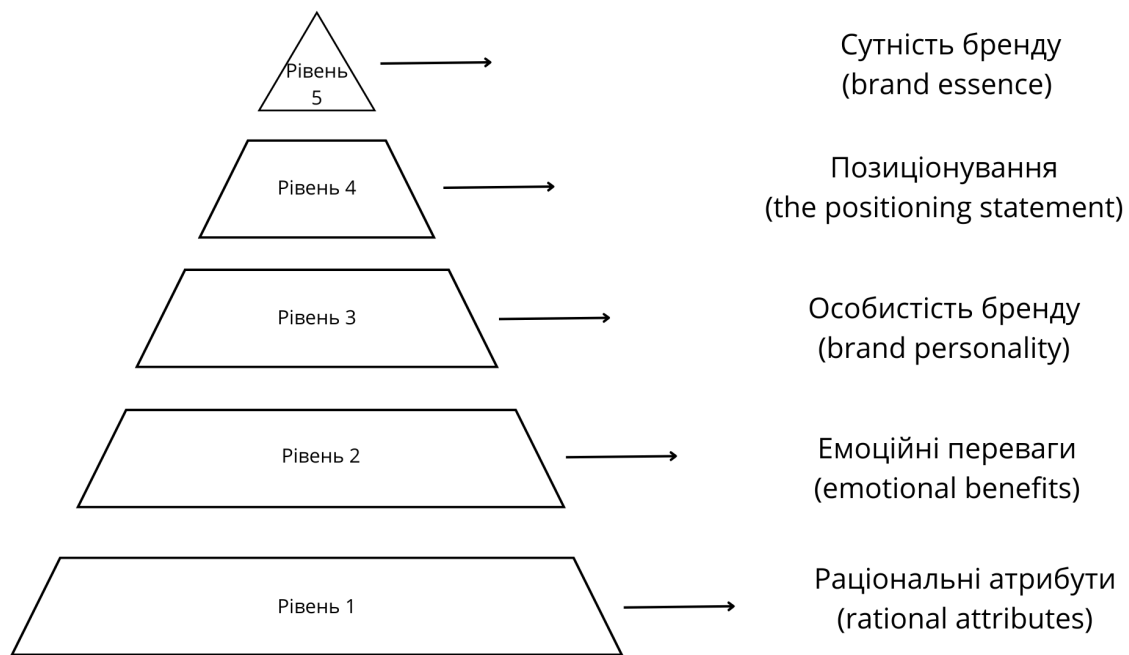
Рівень 5

Сутність бренду
(brand essence)

Рівень 4

Позиціонування
(the positioning statement)

Рівень 3

Особистість бренду
(brand personality)

Рівень 2

Емоційні переваги
(emotional benefits)

Рівень 1

Раціональні атрибути
(rational attributes)